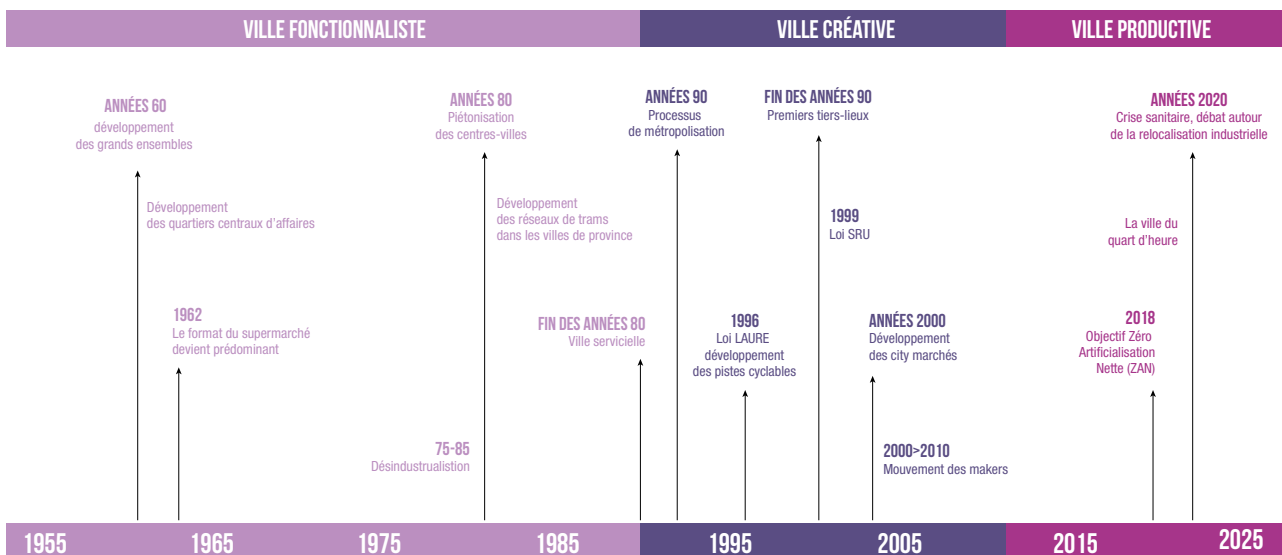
VILLE FONCTIONNALISTE

VILLE CRÉATIVE

VILLE PRODUCTIVE

ANNÉES 60
développement des grands ensembles

Développement des quartiers centraux d'affaires

1962
Le format du supermarché devient prédominant

ANNÉES 80
Piétonisation des centres-villes

Développement des réseaux de trams dans les villes de province

FIN DES ANNÉES 80
Ville servicielle

75-85
Désindustralistion

ANNÉES 90
Processus de métropolisation

1996
Loi LAURE développement des pistes cyclables

FIN DES ANNÉES 90
Premiers tiers-lieux

1999
Loi SRU

ANNÉES 2000
Développement des city marchés

2000>2010
Mouvement des makers

ANNÉES 2020
Crise sanitaire, débat autour de la relocalisation industrielle

La ville du quart d'heure

2018
Objectif Zéro Artificialisation Nette (ZAN)

1955 1965 1975 1985 1995 2005 2015 2025